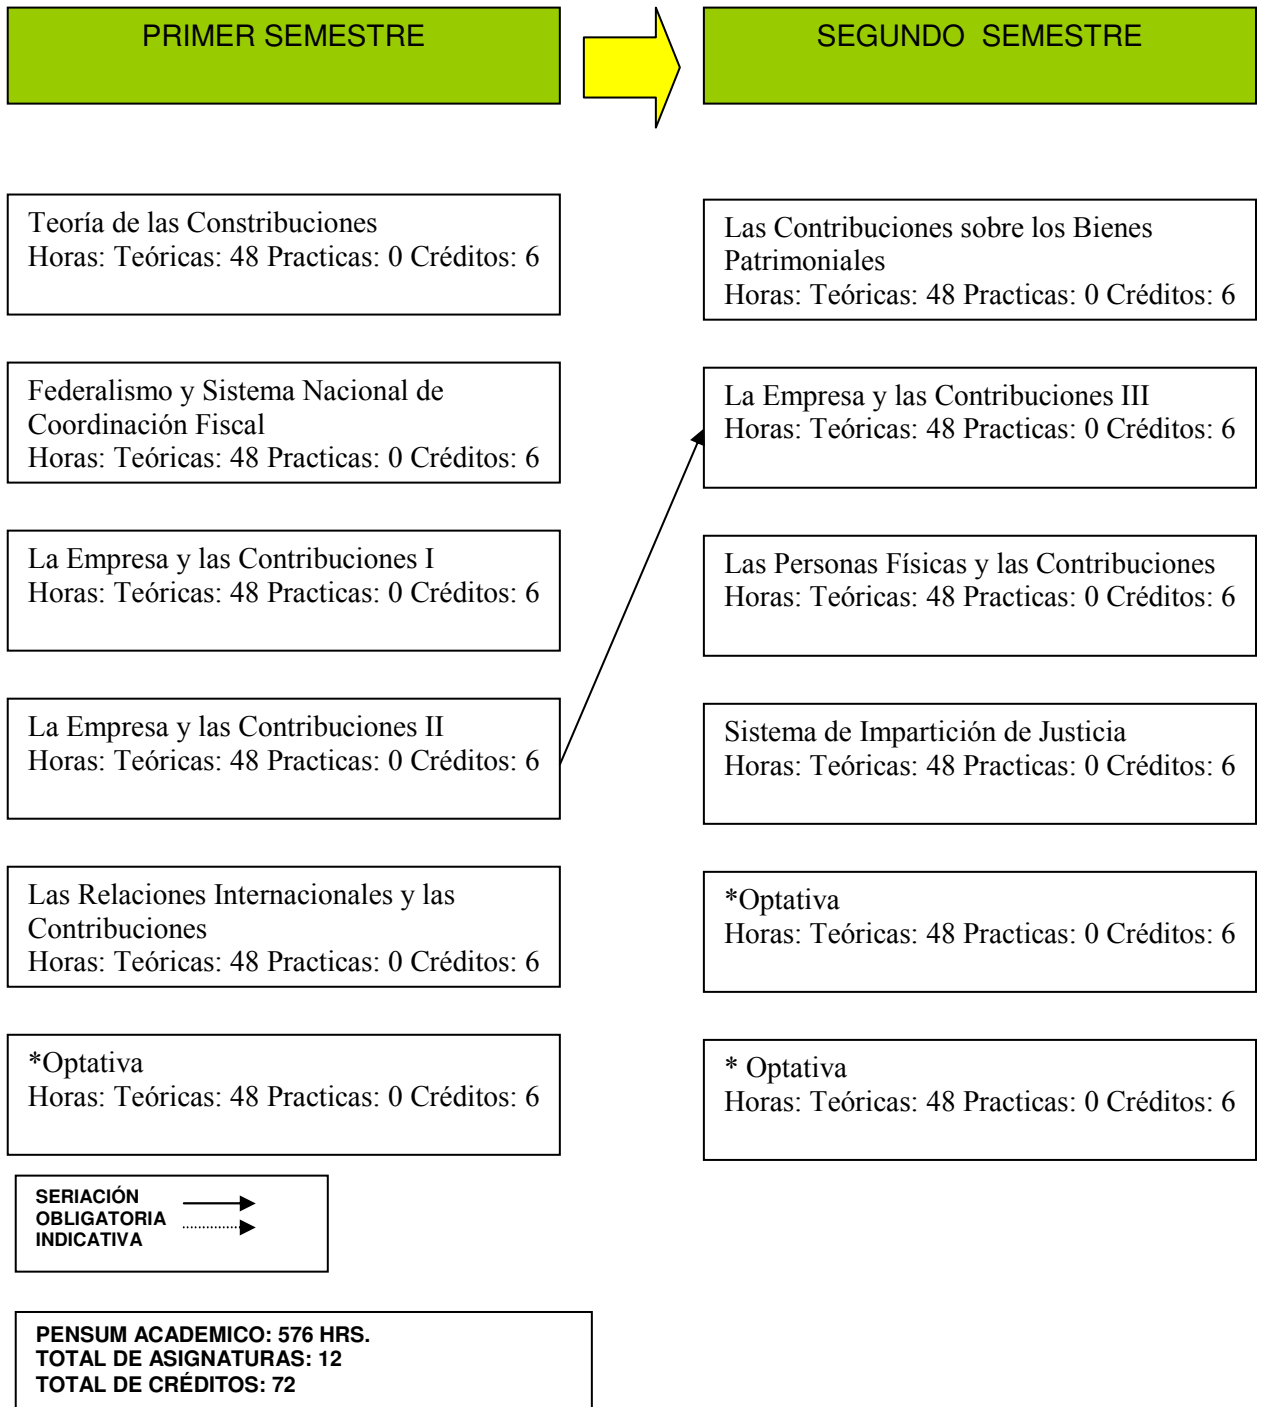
PRIMER SEMESTRE

SEGUNDO SEMESTRE

Teoría de las Constribuciones
Horas: Teóricas: 48 Practicas: 0 Créditos: 6

Federalismo y Sistema Nacional de Coordinación Fiscal
Horas: Teóricas: 48 Practicas: 0 Créditos: 6

La Empresa y las Contribuciones I
Horas: Teóricas: 48 Practicas: 0 Créditos: 6

La Empresa y las Contribuciones II
Horas: Teóricas: 48 Practicas: 0 Créditos: 6

Las Relaciones Internacionales y las Contribuciones
Horas: Teóricas: 48 Practicas: 0 Créditos: 6

*Optativa
Horas: Teóricas: 48 Practicas: 0 Créditos: 6

Las Contribuciones sobre los Bienes Patrimoniales
Horas: Teóricas: 48 Practicas: 0 Créditos: 6

La Empresa y las Contribuciones III
Horas: Teóricas: 48 Practicas: 0 Créditos: 6

Las Personas Físicas y las Contribuciones
Horas: Teóricas: 48 Practicas: 0 Créditos: 6

Sistema de Impartición de Justicia
Horas: Teóricas: 48 Practicas: 0 Créditos: 6

*Optativa
Horas: Teóricas: 48 Practicas: 0 Créditos: 6

* Optativa
Horas: Teóricas: 48 Practicas: 0 Créditos: 6

SERIACIÓN
OBLIGATORIA
INDICATIVA

PENSUM ACADEMICO: 576 HRS.
TOTAL DE ASIGNATURAS: 12
TOTAL DE CRÉDITOS: 72